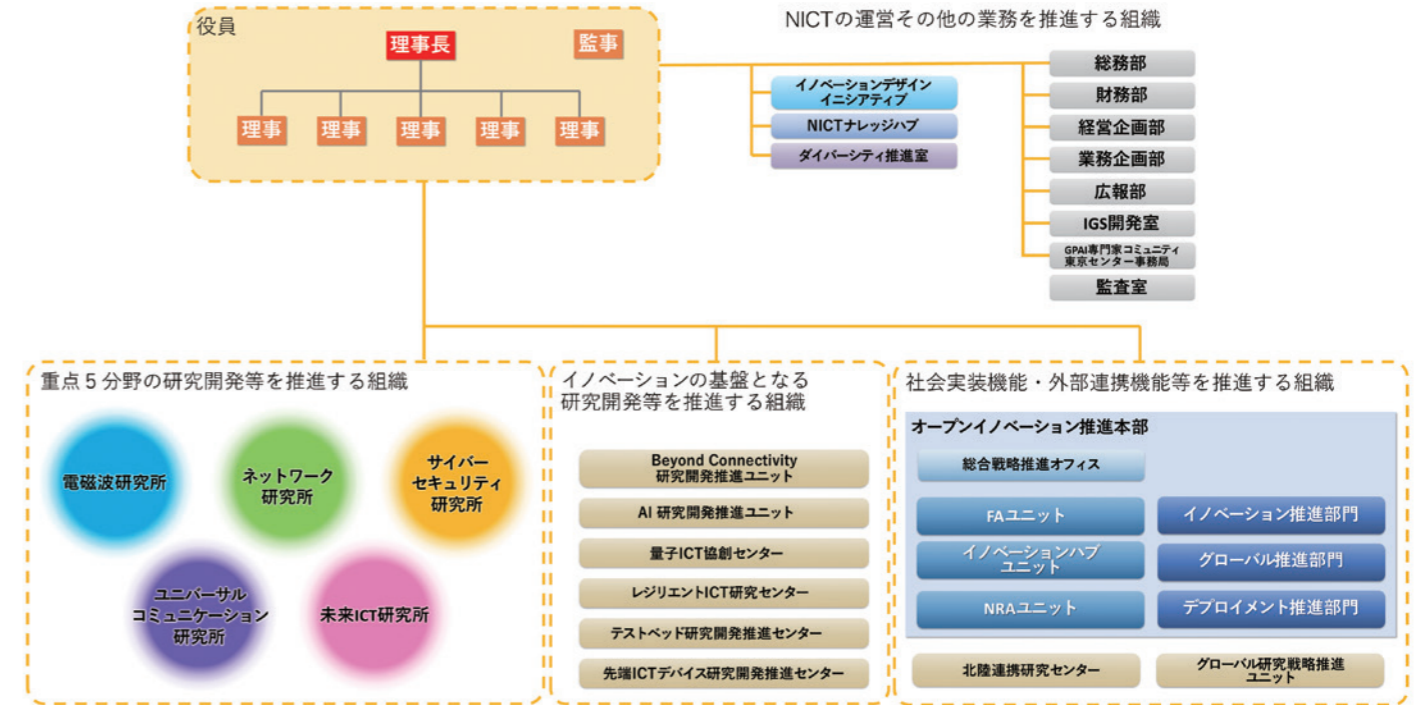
役員

理事長

監事

理事 理事 理事 理事 理事

NICTの運営その他の業務を推進する組織

イノベーションデザインイニシアティブ

NICTナレッジハブ

ダイバーシティ推進室

総務部

財務部

経営企画部

業務企画部

広報部

IGS開発室

GPAI専門家コミュニティ東京センター事務局

監査室

重点５分野の研究開発等を推進する組織

電磁波研究所

ネットワーク研究所

サイバーセキュリティ研究所

ユニバーサルコミュニケーション研究所

未来ICT研究所

イノベーションの基盤となる研究開発等を推進する組織

Beyond Connectivity 研究開発推進ユニット

AI 研究開発推進ユニット

量子ICT協創センター

レジリエントICT研究センター

テストベッド研究開発推進センター

先端ICTデバイス研究開発推進センター

社会実装機能・外部連携機能等を推進する組織

オープンイノベーション推進本部

総合戦略推進オフィス

FAユニット

イノベーション推進部門

イノベーションハブユニット

グローバル推進部門

NRAユニット

デプロイメント推進部門

北陸連携研究センター

グローバル研究戦略推進ユニット